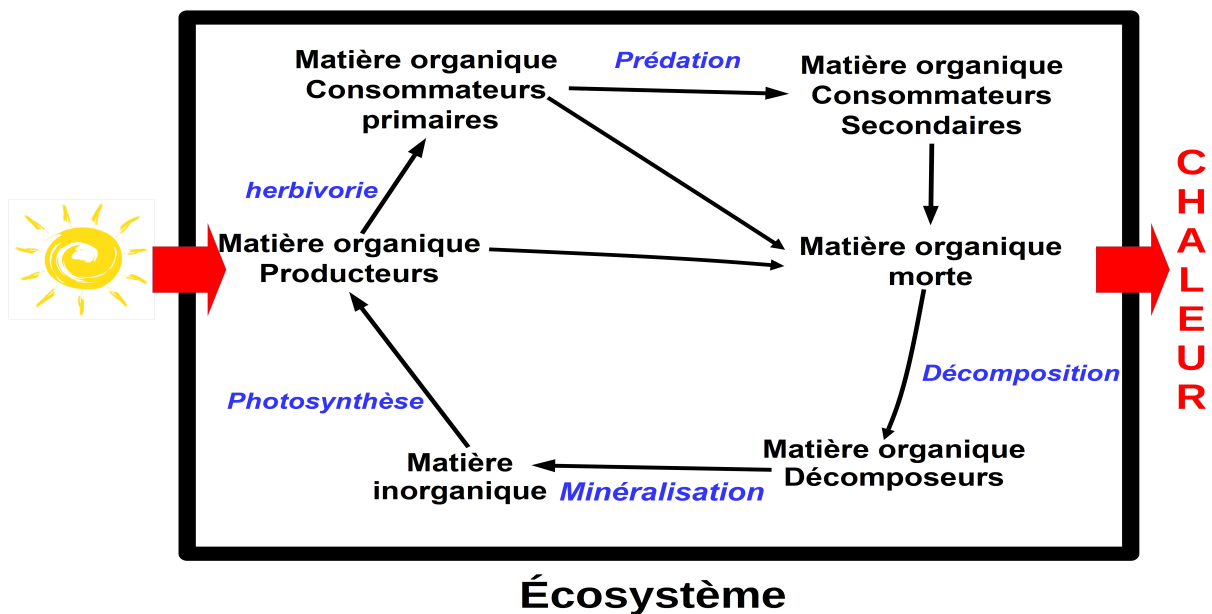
Matière organique Consommateurs primaires

Prédation

Matière organique Consommateurs Secondaires

herbivorie

Matière organique Producteurs

Matière organique morte

CHALEUR

Décomposition

Photosynthèse

Matière inorganique

Minéralisation

Matière organique Décomposeurs

Écosystème